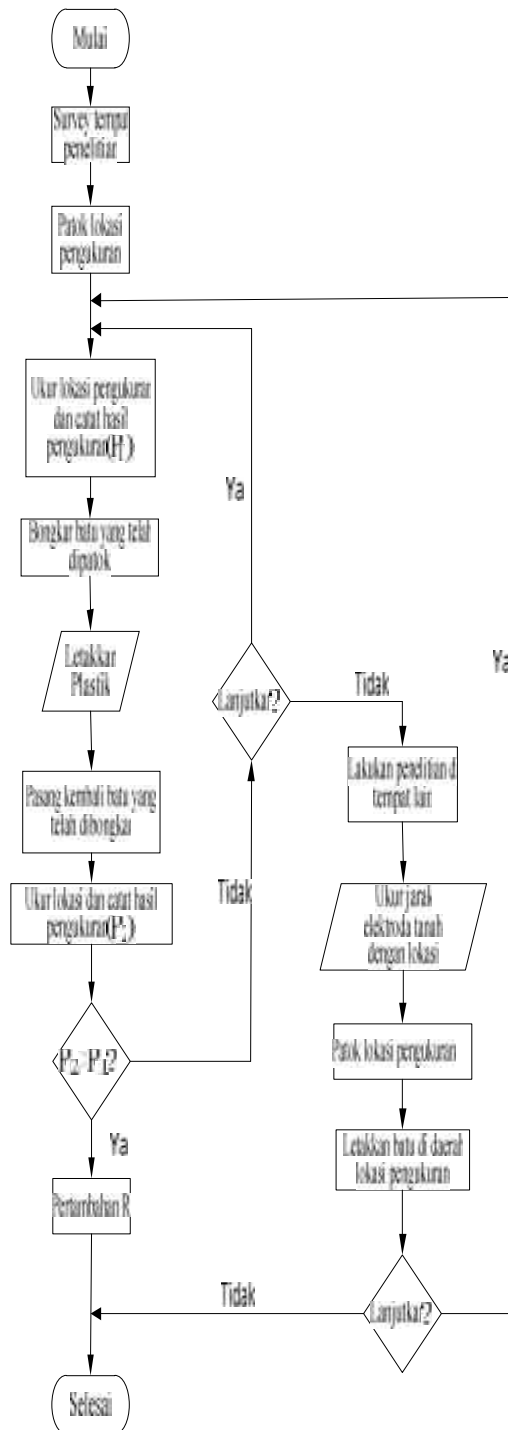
Mulai

Survey tempat penelitian

Patok lokasi pengukuran

Ukur lokasi pengukuran dan catat hasil pengukuran($P_1$)

Bongkar batu yang telah dipatok

Letakkan Plastik

Pasang kembali batu yang telah dibongkar

Ukur lokasi dan catat hasil pengukuran($P_2$)

$P_2$ $P_1$?

Ya

Pertambahan R

Selesai

Tidak

Lanjutkan?

Ya

Tidak

Lakukan penelitian di tempat lain

Ukur jarak electroda tanah dengan lokasi

Patok lokasi pengukuran

Letakkan batu di daerah lokasi pengukuran

Lanjutkan?

Tidak

Ya